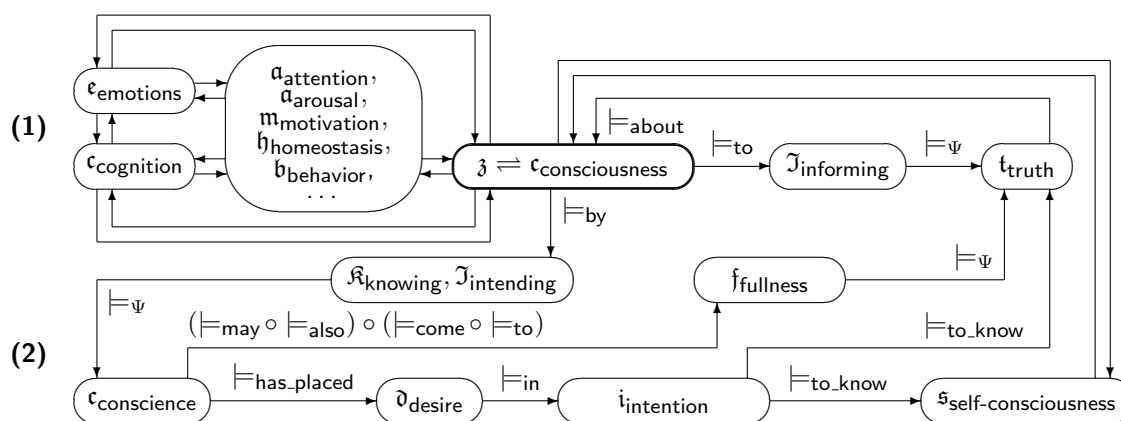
(1)

$\mathfrak{e}_{\text{emotions}}$

$\mathfrak{c}_{\text{cognition}}$

$\mathfrak{a}_{\text{attention}}$, $\mathfrak{a}_{\text{arousal}}$, $\mathfrak{m}_{\text{motivation}}$, $\mathfrak{h}_{\text{homeostasis}}$, $\mathfrak{b}_{\text{behavior}}$, . . .

$\mathfrak{z} \rightleftharpoons \mathfrak{c}_{\text{consciousness}}$

$\models_{\text{about}}$

$\models_{\text{to}}$

$\mathfrak{I}_{\text{informing}}$

$\models_{\Psi}$

$\mathfrak{t}_{\text{truth}}$

$\models_{\text{by}}$

(2)

$\mathfrak{K}_{\text{knowing}}, \mathfrak{I}_{\text{intending}}$

$\models_{\Psi}$

$(\models_{\text{may}} \circ \models_{\text{also}}) \circ (\models_{\text{come}} \circ \models_{\text{to}})$

$\mathfrak{f}_{\text{fullness}}$

$\models_{\Psi}$

$\models_{\text{to\_know}}$

$\mathfrak{c}_{\text{conscience}}$

$\models_{\text{has\_placed}}$

$\mathfrak{d}_{\text{desire}}$

$\models_{\text{in}}$

$\mathfrak{i}_{\text{intention}}$

$\models_{\text{to\_know}}$

$\mathfrak{s}_{\text{self-consciousness}}$